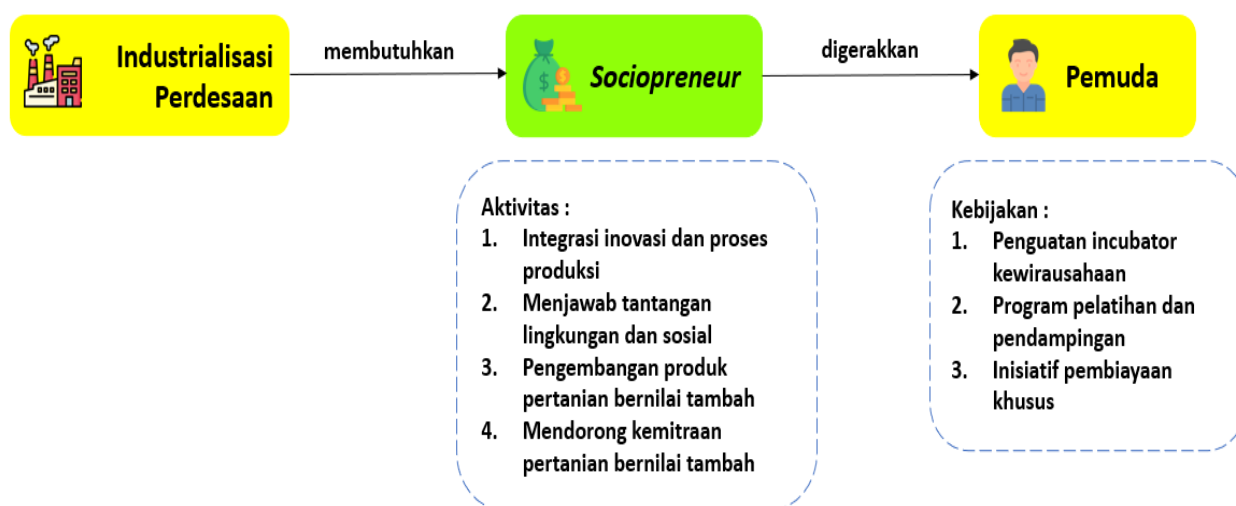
Industrialisasi Perdesaan

membutuhkan

Sociopreneur

digerakkan

Pemuda

Aktivitas :
1. Integrasi inovasi dan proses produksi
2. Menjawab tantangan lingkungan dan sosial
3. Pengembangan produk pertanian bernilai tambah
4. Mendorong kemitraan pertanian bernilai tambah

Kebijakan :
1. Penguatan incubator kewirausahaan
2. Program pelatihan dan pendampingan
3. Inisiatif pembiayaan khusus